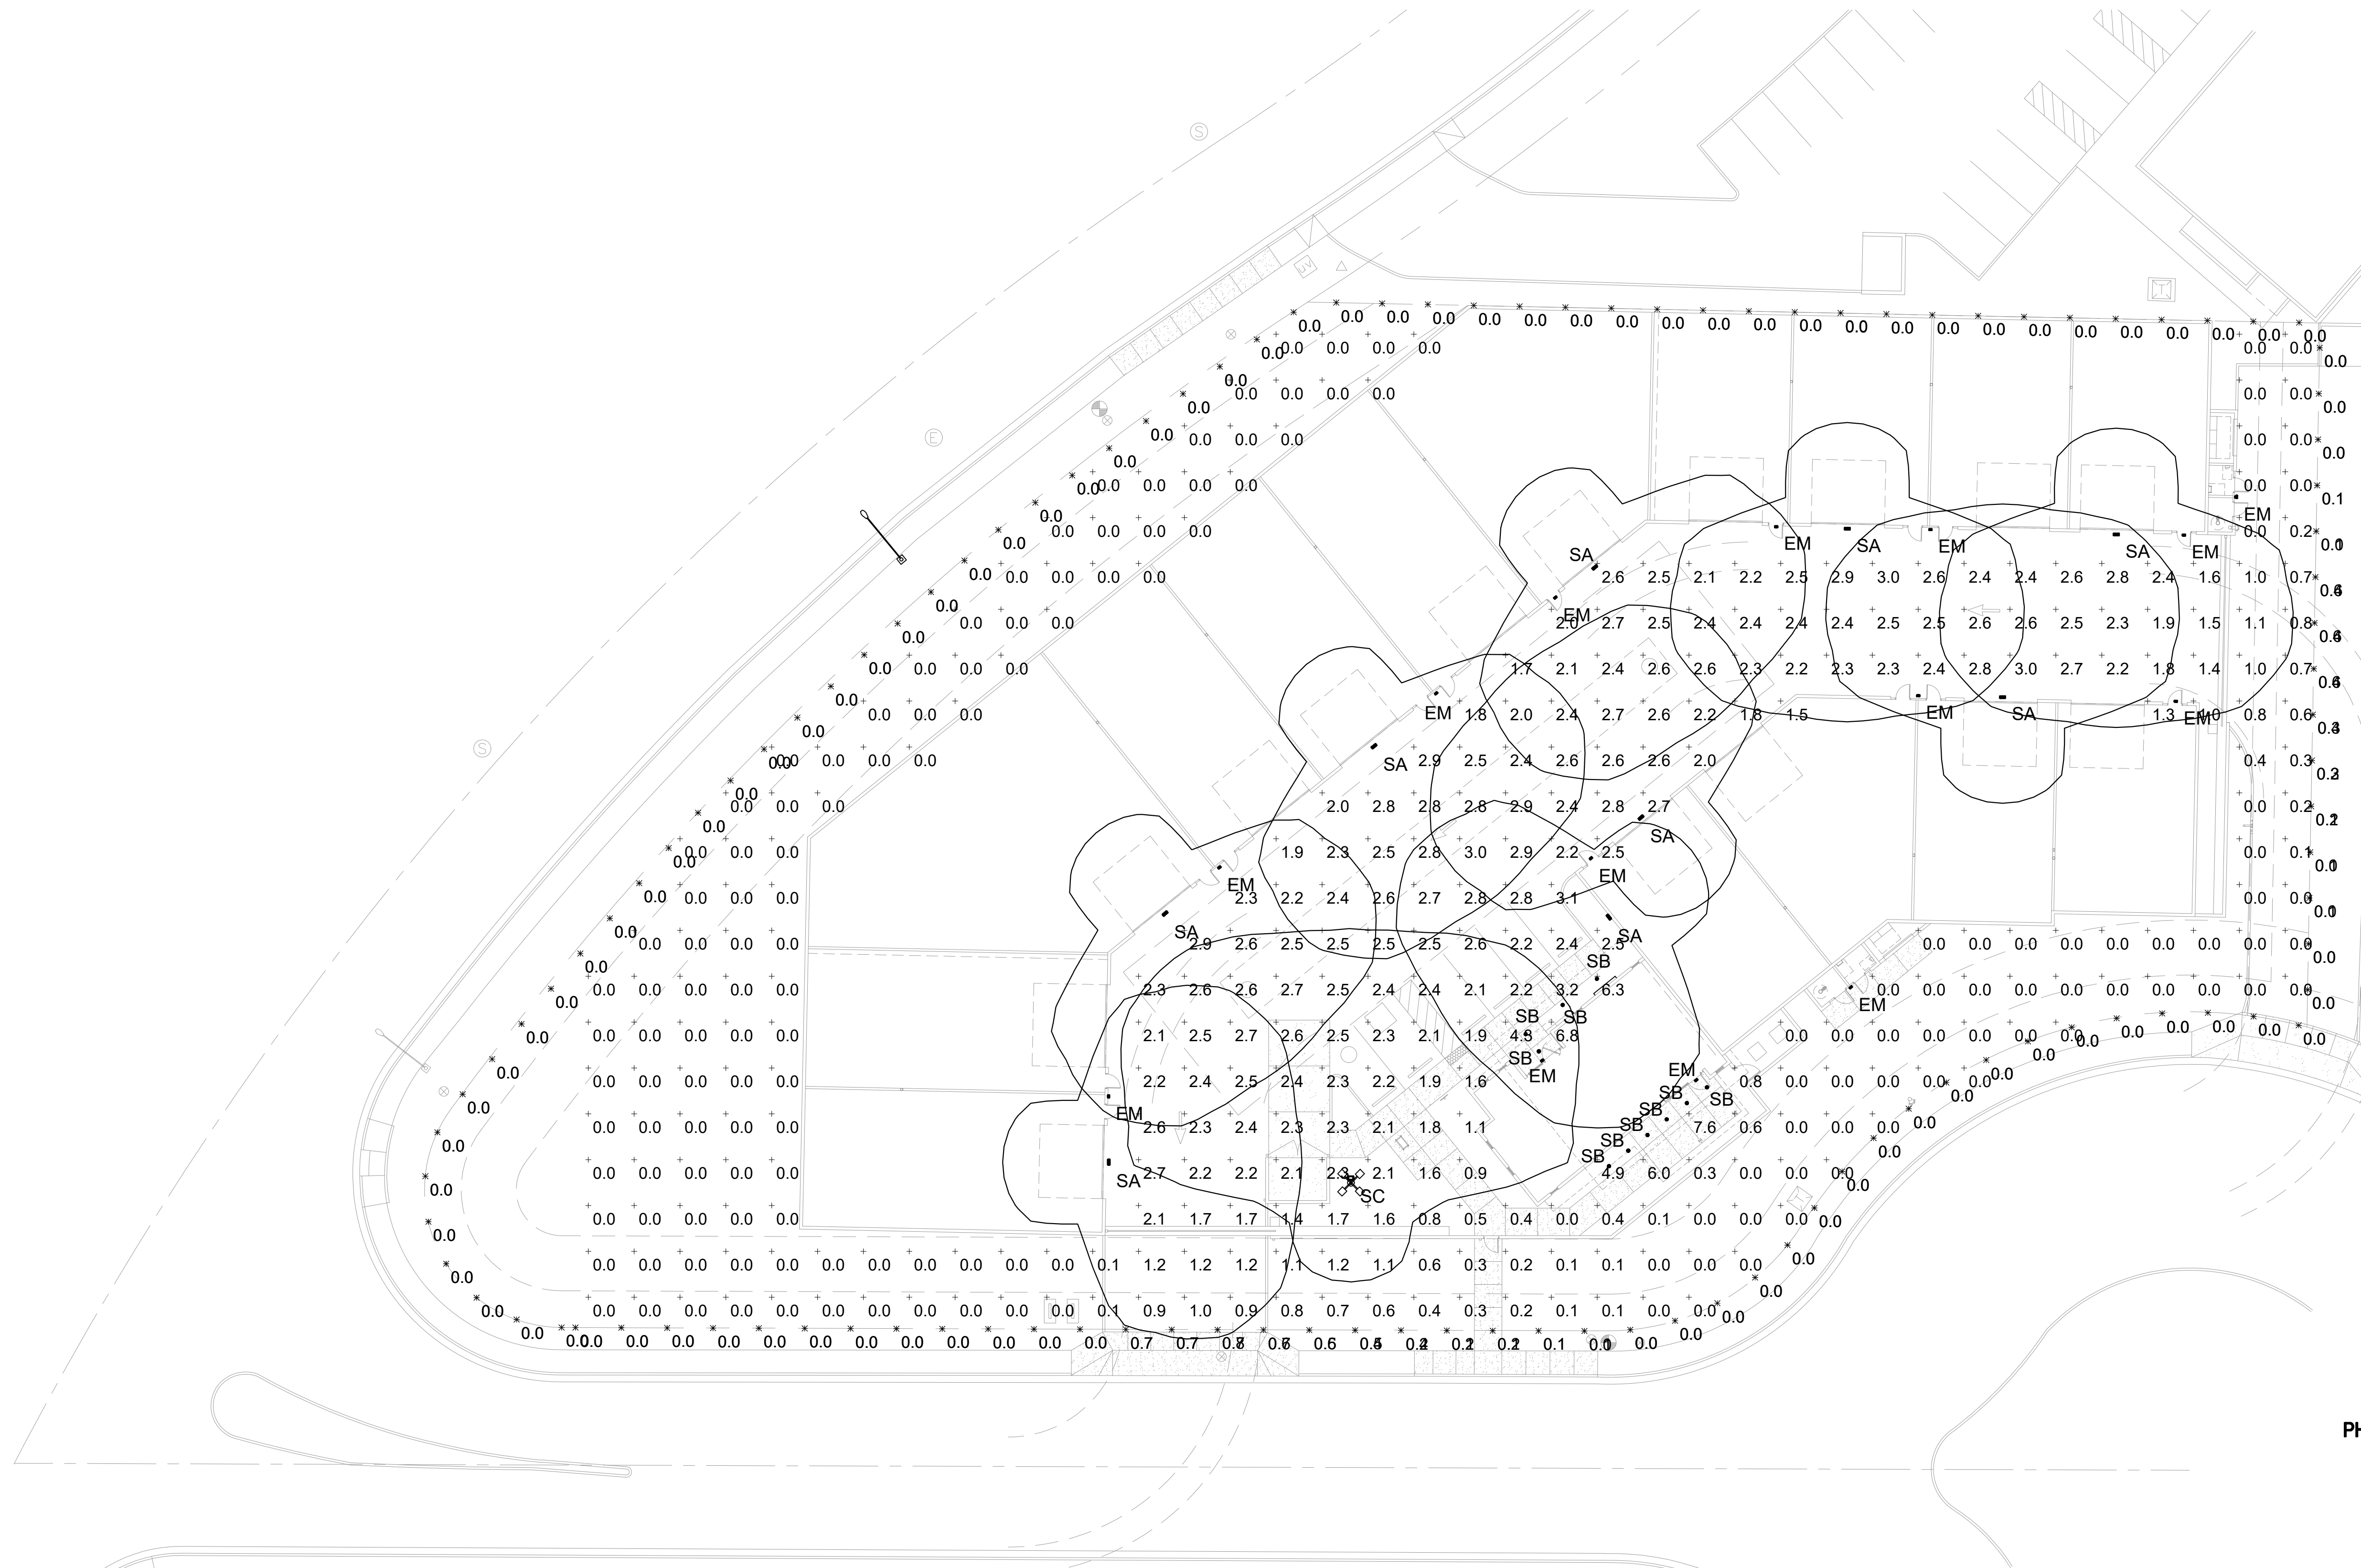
0.0 0.0 0.0 0.0 0.0 0.0 0.0 0.0 0.0 0.0 0.0 0.0 0.0 0.0 0.0 0.0 0.0 0.0 0.0 0.0 0.0 0.0 0.0
0.0 0.0 0.0 0.0 0.0 0.0 0.0
0.0 0.0 0.0 0.0 0.0 0.0 0.0 0.0
0.0 0.0 0.0 0.0 0.0 0.0 0.0 0.0
0.0 0.0 0.0 0.0 0.0 0.0 0.0 0.0 0.0 0.1
0.0 0.0 0.0 0.0 0.0 EM
0.0 0.0 0.0 0.0 0.0 EM SA EM SA EM 0.0 0.2 0.1
0.0 0.0 0.0 0.0 0.0 SA 2.6 2.5 2.1 2.2 2.5 2.9 3.0 2.6 2.4 2.4 2.6 2.8 2.4 1.6 1.0 0.7 0.6
0.0 0.0 0.0 0.0 EM 2.0 2.7 2.5 2.4 2.4 2.4 2.4 2.5 2.5 2.6 2.6 2.5 2.3 1.9 1.5 1.1 0.8 0.6
0.0 0.0 0.0 0.0 0.0 1.7 2.1 2.4 2.6 2.6 2.3 2.2 2.3 2.3 2.4 2.8 3.0 2.7 2.2 1.8 1.4 1.0 0.7 0.6
0.0 0.0 0.0 0.0 EM 1.8 2.0 2.4 2.7 2.6 2.2 1.8 1.5 EM SA 1.3 EM 1.0 0.8 0.6 0.4
0.0 0.0 0.0 0.0 0.0 SA 2.9 2.5 2.4 2.6 2.6 2.6 2.0 0.4 0.3 0.3
0.0 0.0 0.0 0.0 2.0 2.8 2.8 2.8 2.9 2.4 2.8 2.7 0.0 0.2 0.2
0.0 0.0 0.0 0.0 0.0 SA 1.9 2.3 2.5 2.8 3.0 2.9 2.2 2.5 0.0 0.1 0.1
0.0 0.0 0.0 0.0 EM 2.3 2.2 2.4 2.6 2.7 2.8 2.8 3.1 EM 0.0 0.0 0.1
0.0 0.0 0.0 0.0 0.0 SA 2.9 2.6 2.5 2.5 2.5 2.5 2.6 2.2 2.4 2.5 SA 0.0 0.0 0.0 0.0 0.0 0.0 0.0 0.0 0.0
0.0 0.0 0.0 0.0 0.0 0.0 2.3 2.6 2.6 2.7 2.5 2.4 2.4 2.1 2.2 3.2 6.3 SB 0.0 0.0 0.0 0.0 0.0 0.0 0.0 0.0 0.0 0.0
0.0 0.0 0.0 0.0 0.0 0.0 2.1 2.5 2.7 2.6 2.5 2.3 2.1 1.9 4.8 6.8 SB SB EM 0.0 0.0 0.0 0.0 0.0 0.0 0.0 0.0 0.0 0.0 0.0 0.0
0.0 0.0 0.0 0.0 0.0 0.0 2.2 2.4 2.5 2.4 2.3 2.2 1.9 1.6 SB EM EM 0.8 0.0 0.0 0.0 0.0 0.0 0.0 0.0
0.0 0.0 0.0 0.0 0.0 EM 2.6 2.3 2.4 2.3 2.3 2.1 1.8 1.1 SB SB SB 7.6 0.6 0.0 0.0 0.0 0.0
0.0 0.0 0.0 0.0 0.0 0.0 SA 2.7 2.2 2.2 2.1 2.3 2.1 1.6 0.9 SB 4.9 6.0 0.3 0.0 0.0 0.0 0.0 SC
0.0 0.0 0.0 0.0 0.0 0.0 2.1 1.7 1.7 1.4 1.7 1.6 0.8 0.5 0.4 0.0 0.4 0.1 0.0 0.0 0.0 0.0
0.0 0.0 0.0 0.0 0.0 0.0 0.0 0.0 0.0 0.0 0.0 0.0 0.1 1.2 1.2 1.2 1.1 1.2 1.1 0.6 0.3 0.2 0.1 0.1 0.0 0.0 0.0 0.0 0.0
0.0 0.0 0.0 0.0 0.0 0.0 0.0 0.0 0.0 0.0 0.0 0.0 0.1 0.9 1.0 0.9 0.8 0.7 0.6 0.4 0.3 0.2 0.1 0.1 0.0 0.0 0.0 0.0
0.0 0.0 0.0 0.0 0.0 0.0 0.0 0.0 0.0 0.0 0.0 0.0 0.0 0.7 0.7 0.8 0.6 0.6 0.5 0.4 0.2 0.2 0.1 0.0 0.0 0.0
PH